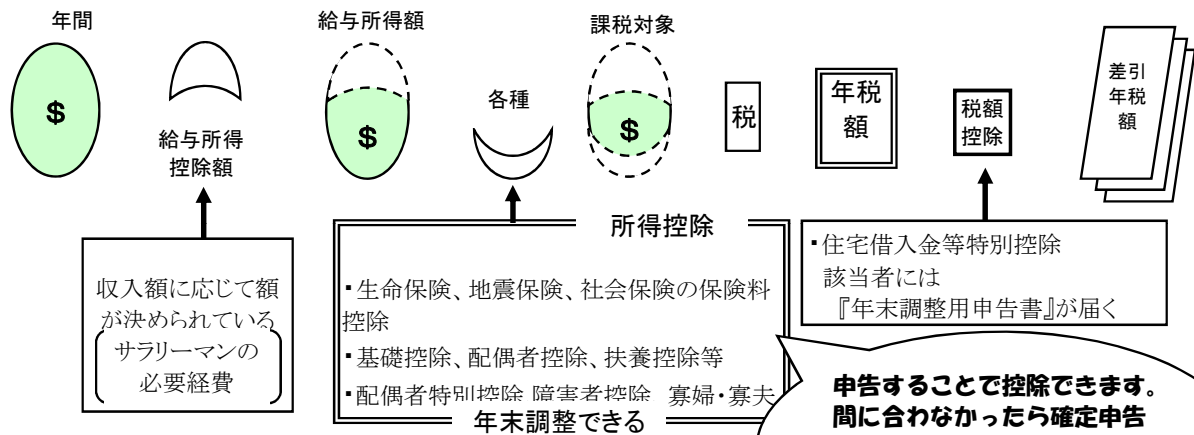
年間

$

給与所得控除額

給与所得額

$

各種

課税対象

$

税

年税額

税額控除

差引年税額

収入額に応じて額が決められている

サラリーマンの必要経費

所得控除

・生命保険、地震保険、社会保険の保険料控除

・基礎控除、配偶者控除、扶養控除等

・配偶者特別控除 障害者控除 寡婦・寡夫

年末調整できる

・住宅借入金等特別控除
該当者には
『年末調整用申告書』が届く

申告することで控除できます。
間に合わなかったら確定申告